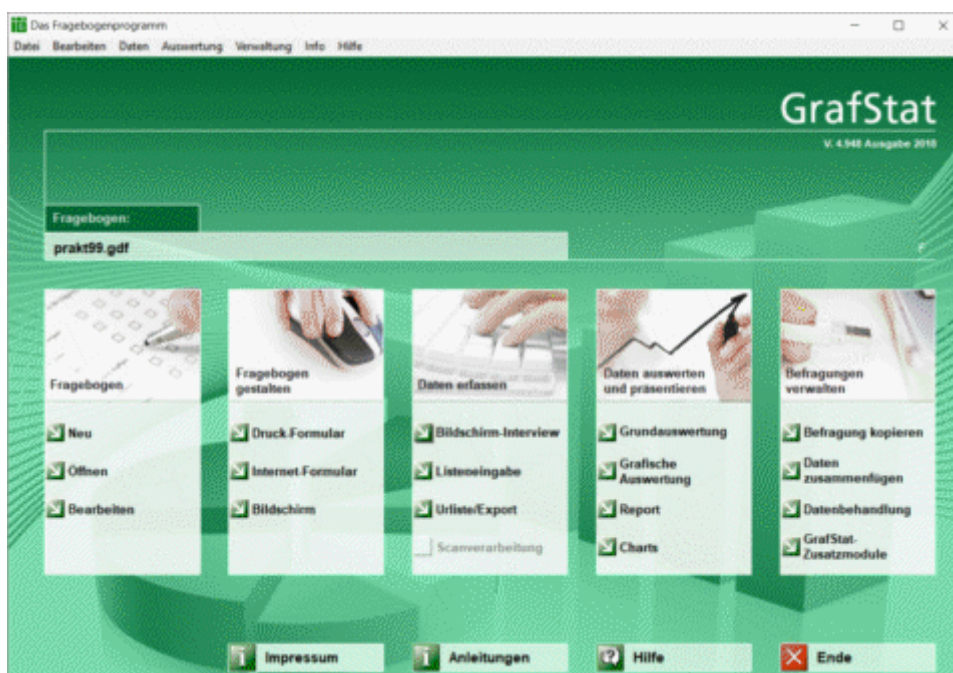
Das Fragebogenprogramm

Datei Bearbeiten Daten Auswertung Verwaltung Info Hilfe

GrafStat

V. 4.948 Ausgabe 2018

Fragebogen:

prakt99.gdf

Fragebogen

Neu

Öffnen

Bearbeiten

Fragebogen gestalten

Druck-Formular

Internet-Formular

Bildschirm

Daten erfassen

Bildschirm-Interview

Listeneingabe

Urliste/Export

Scanverarbeitung

Daten auswerten und präsentieren

Grundauswertung

Grafische Auswertung

Report

Charts

Befragungen verwalten

Befragung kopieren

Daten zusammenfügen

Datenbehandlung

GrafStat-Zusatzmodule

Impressum

Anleitungen

Hilfe

Ende